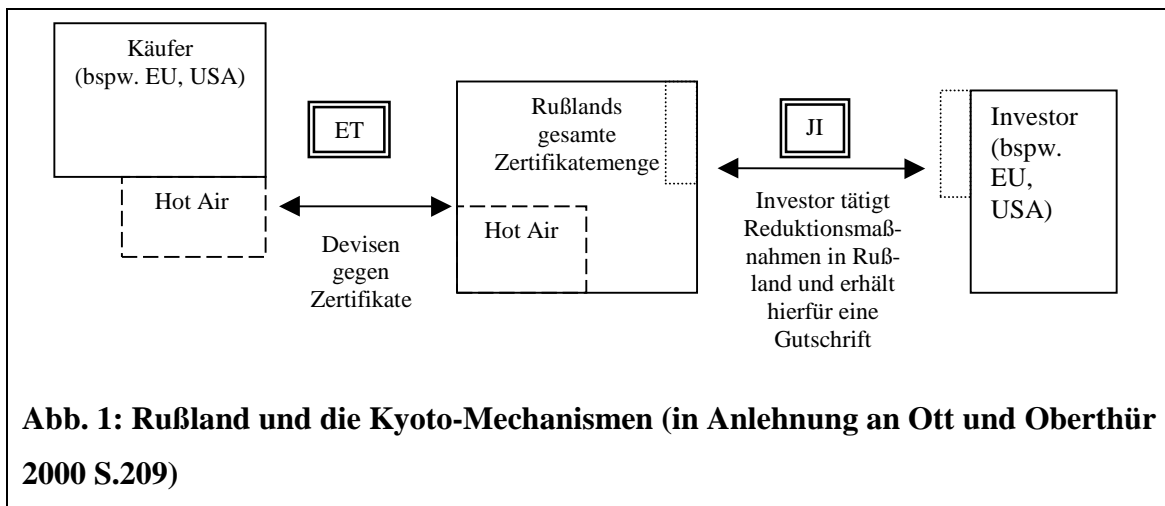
Käufer (bspw. EU, USA)

Hot Air

ET

Devisen gegen Zertifikate

Rußlands gesamte Zertifikatemenge

Hot Air

JI

Investor tätigt Reduktionsmaßnahmen in Rußland und erhält hierfür eine Gutschrift

Investor (bspw. EU, USA)

**Abb. 1: Rußland und die Kyoto-Mechanismen (in Anlehnung an Ott und Oberthür 2000 S.209)**